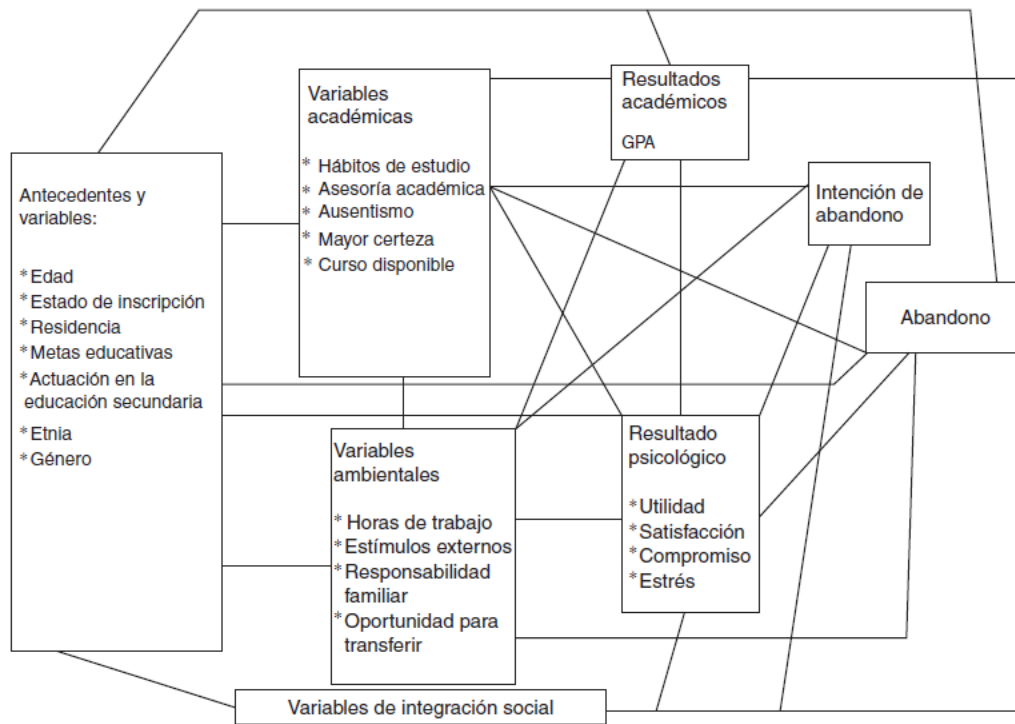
Variables académicas

* Hábitos de estudio
* Asesoría académica
* Ausentismo
* Mayor certeza
* Curso disponible

Resultados académicos

GPA

Intención de abandono

Antecedentes y variables:

* Edad
* Estado de inscripción
* Residencia
* Metas educativas
* Actuación en la educación secundaria
* Etnia
* Género

Abandono

Variables ambientales

* Horas de trabajo
* Estímulos externos
* Responsabilidad familiar
* Oportunidad para transferir

Resultado psicológico

* Utilidad
* Satisfacción
* Compromiso
* Estrés

Variables de integración social